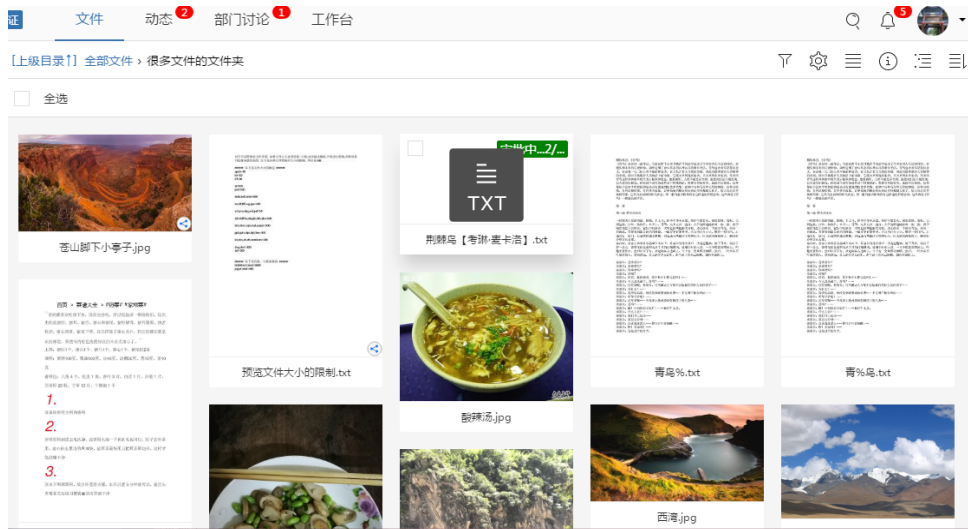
证 文件 动态 2 部门讨论 1 工作台 5

[上级目录↑] 全部文件 › 很多文件的文件夹

全选

苍山脚下小亭子.jpg

预览文件大小的限制.txt

审批中...2/...

TXT

荆棘鸟【考琳·麦卡洛】.txt

酸辣汤.jpg

青鸟%.txt

青%鸟.txt

西湾.jpg

1.

2.

3.